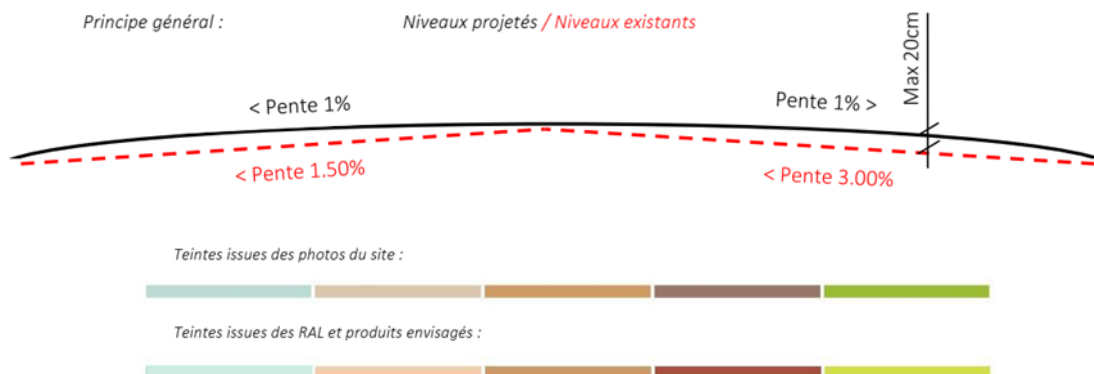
Principe général :

Niveaux projetés / Niveaux existants

Max 20cm

< Pente 1%

Pente 1% >

< Pente 1.50%

< Pente 3.00%

Teintes issues des photos du site :

Teintes issues des RAL et produits envisagés :